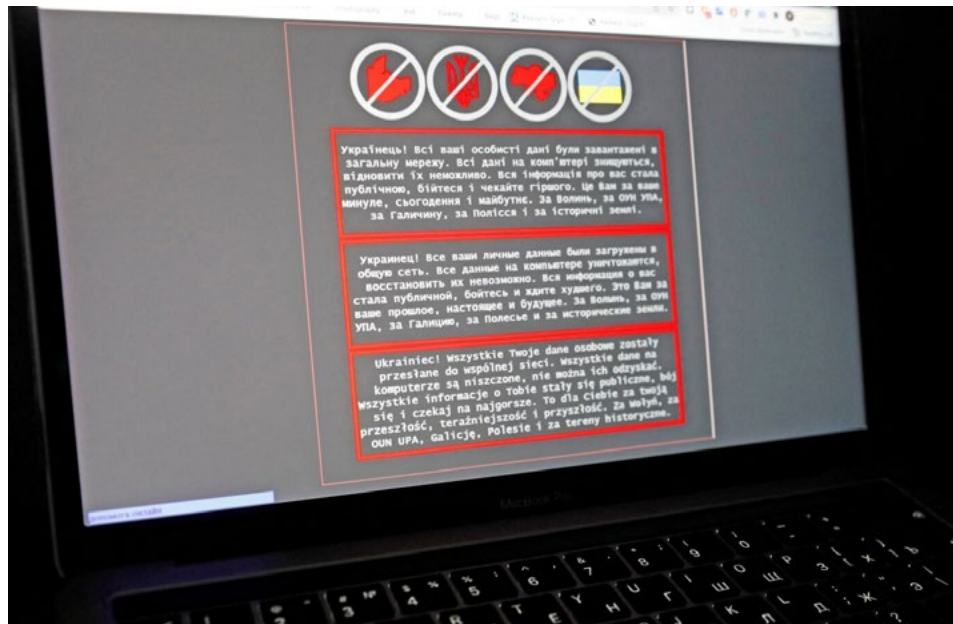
Українець! Всі ваші особисті дані були завантажені в загальну мережу. Всі дані на комп'ютері знищуться, відновити їх неможливо. Вся інформація про вас стала публічною, бійтеся і чекайте гіршого. Це Вам за ваше минуле, сьогодення і майбутнє. За Волинь, за ОУН УПА, за Галичину, за Полісся і за історичні землі.

Украинец! Все ваши личные данные были загружены в общую сеть. Все данные на компьютере уничтожаются, восстановить их невозможно. Вся информация о вас стала публичной, бойтесь и ждите худшего. Это Вам за ваше прошлое, настоящее и будущее. За Волынь, за ОУН УПА, за Галицию, за Полесье и за исторические земли.

Ukrainiec! Wszystkie Twoje dane osobowe zostały przesłane do wspólnej sieci. Wszystkie dane na komputerze są niszczone, nie można ich odzyskać. Wszystkie informacje o Tobie stały się publiczne, bój się i czekaj na najgorsze. To dla Ciebie za twoją przeszłość, teraźniejszość i przyszłość. Za Wołyń, za OUN UPA, Galicję, Polesie i za tereny historyczne.

MacBook Pro